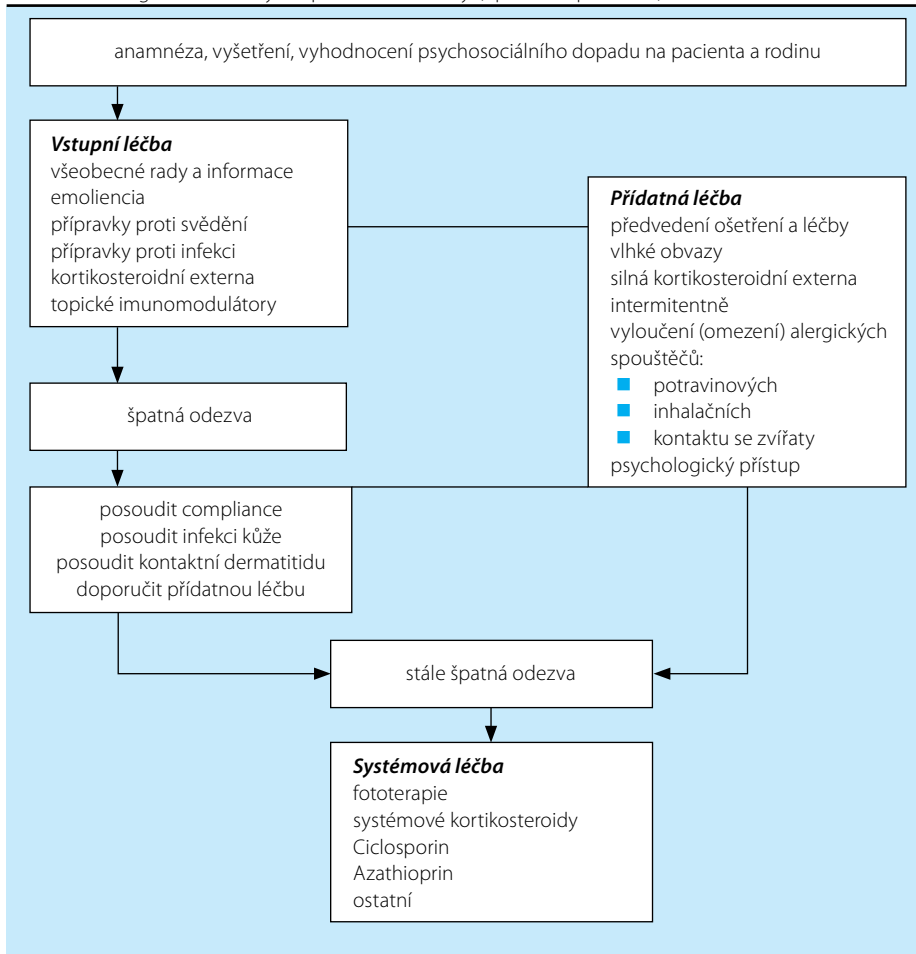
anamnéza, vyšetření, vyhodnocení psychosociálního dopadu na pacienta a rodinu

**Vstupní léčba**
všeobecné rady a informace
emoliencia
přípravky proti svědění
přípravky proti infekci
kortikosteroidní externa
topické imunomodulátory

**Přídatná léčba**
předvedení ošetření a léčby
vlhké obvazy
silná kortikosteroidní externa intermitentně
vyloučení (omezení) alergických spouštěčů:
- potravinových
- inhalačních
- kontaktu se zvířaty
psychologický přístup

špatná odezva

posoudit compliance
posoudit infekci kůže
posoudit kontaktní dermatitidu
doporučit přídatnou léčbu

stále špatná odezva

**Systémová léčba**
fototerapie
systémové kortikosteroidy
Ciclosporin
Azathioprin
ostatní